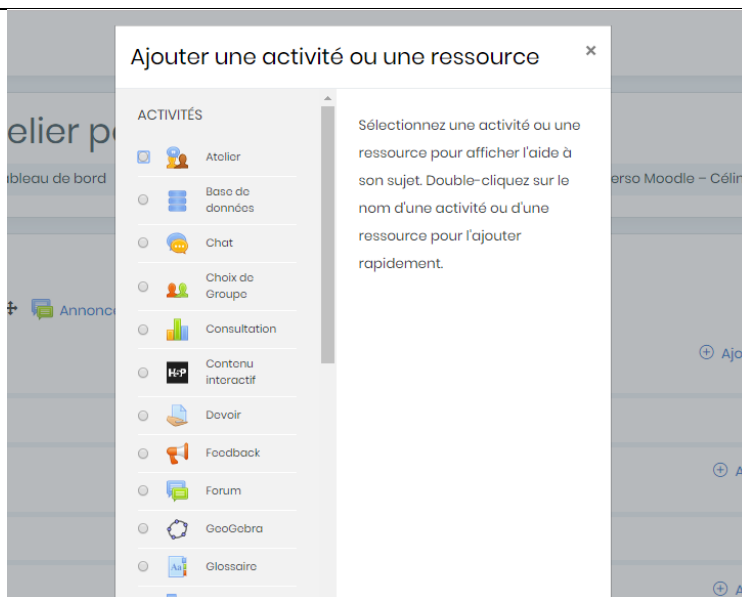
elier p

bleau de bord

erso Moodle – Célir

Annonc

Ajo

A

A

Ajouter une activité ou une ressource

×

ACTIVITÉS

Atelier

Base de données

Chat

Choix de Groupe

Consultation

Contenu interactif

Devoir

Feedback

Forum

GeoGebra

Glossaire

Sélectionnez une activité ou une ressource pour afficher l'aide à son sujet. Double-cliquez sur le nom d'une activité ou d'une ressource pour l'ajouter rapidement.